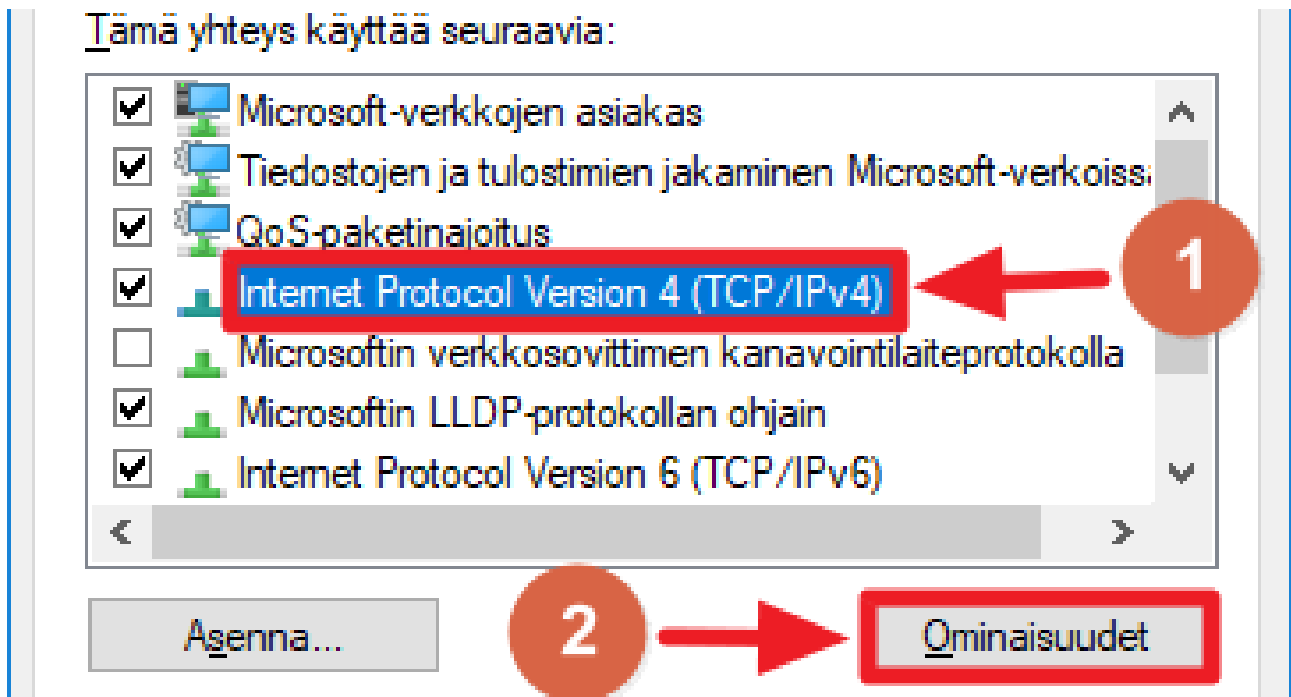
Tämä yhteys käyttää seuraavia:

Microsoft-verkkojen asiakas
Tiedostojen ja tulostimien jakaminen Microsoft-verkoiss
QoS-paketinajoitus
Internet Protocol Version 4 (TCP/IPv4)
Microsoftin verkkosovittimen kanavointilaiteprotokolla
Microsoftin LLDP-protokollan ohjain
Internet Protocol Version 6 (TCP/IPv6)

1

2

Asenna...

Ominaisuudet